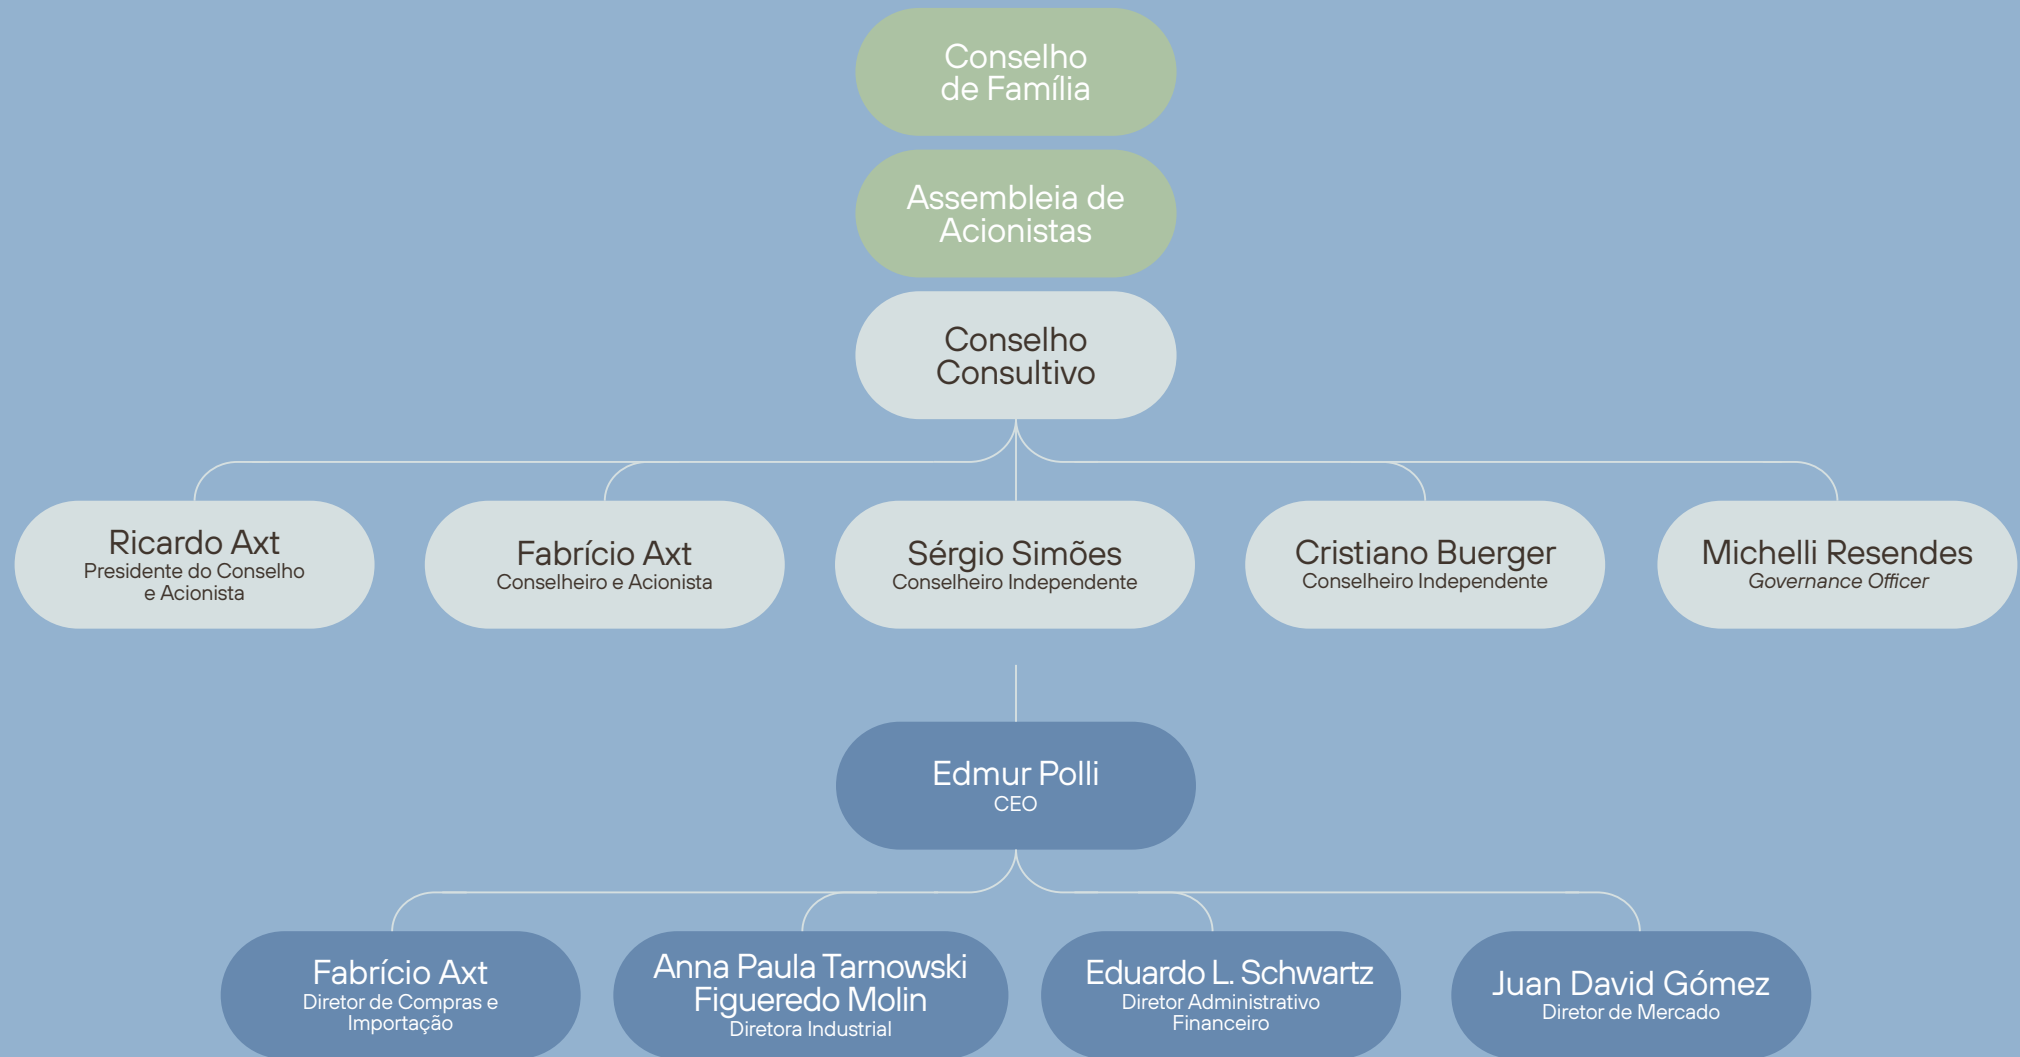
Conselho de Família

Assembleia de Acionistas

Conselho Consultivo

Ricardo Axt
Presidente do Conselho e Acionista

Fabrício Axt
Conselheiro e Acionista

Sérgio Simões
Conselheiro Independente

Cristiano Buerger
Conselheiro Independente

Michelli Resendes
*Governance Officer*

Edmur Polli
CEO

Fabrício Axt
Diretor de Compras e Importação

Anna Paula Tarnowski Figueredo Molin
Diretora Industrial

Eduardo L. Schwartz
Diretor Administrativo Financeiro

Juan David Gómez
Diretor de Mercado